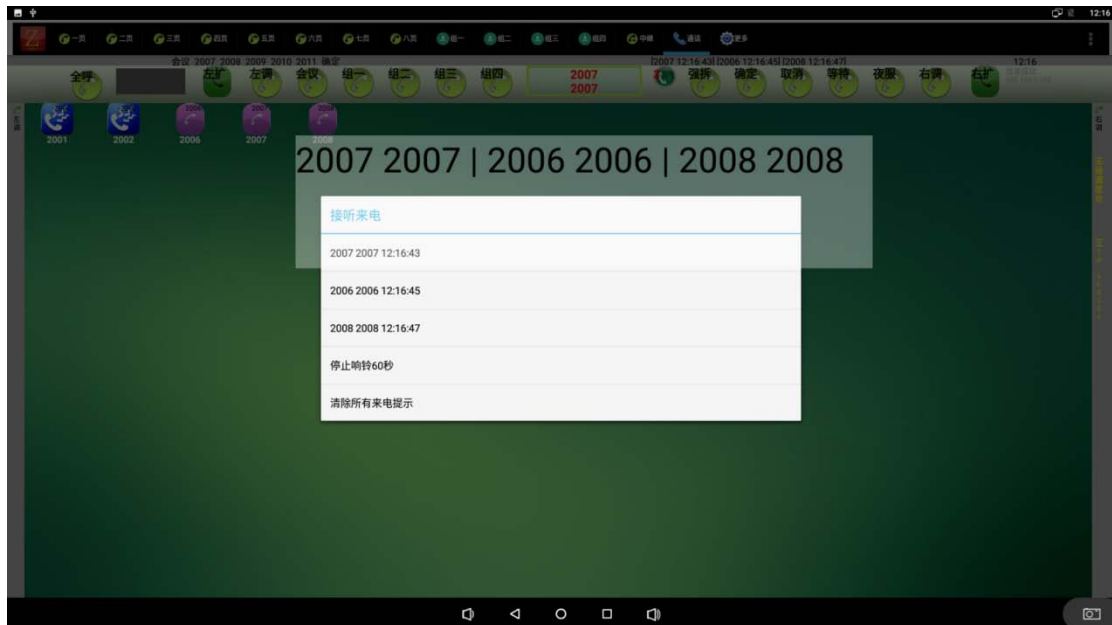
12:16

一页 二页 三页 四页 五页 六页 七页 八页 组一 组二 组三 组四 中继 通话 更多

会议 2007 2008 2009 2010 2011 确定

[2007 12:16:43] [2006 12:16:45] [2008 12:16:47]

12:16

全呼 左扩 左调 会议 组一 组二 组三 组四 2007 2007 强拆 确定 取消 等待 夜服 右调 右扩

2001 2002 2006 2007 2008

2007 2007 | 2006 2006 | 2008 2008

接听来电

2007 2007 12:16:43

2006 2006 12:16:45

2008 2008 12:16:47

停止响铃60秒

清除所有来电提示